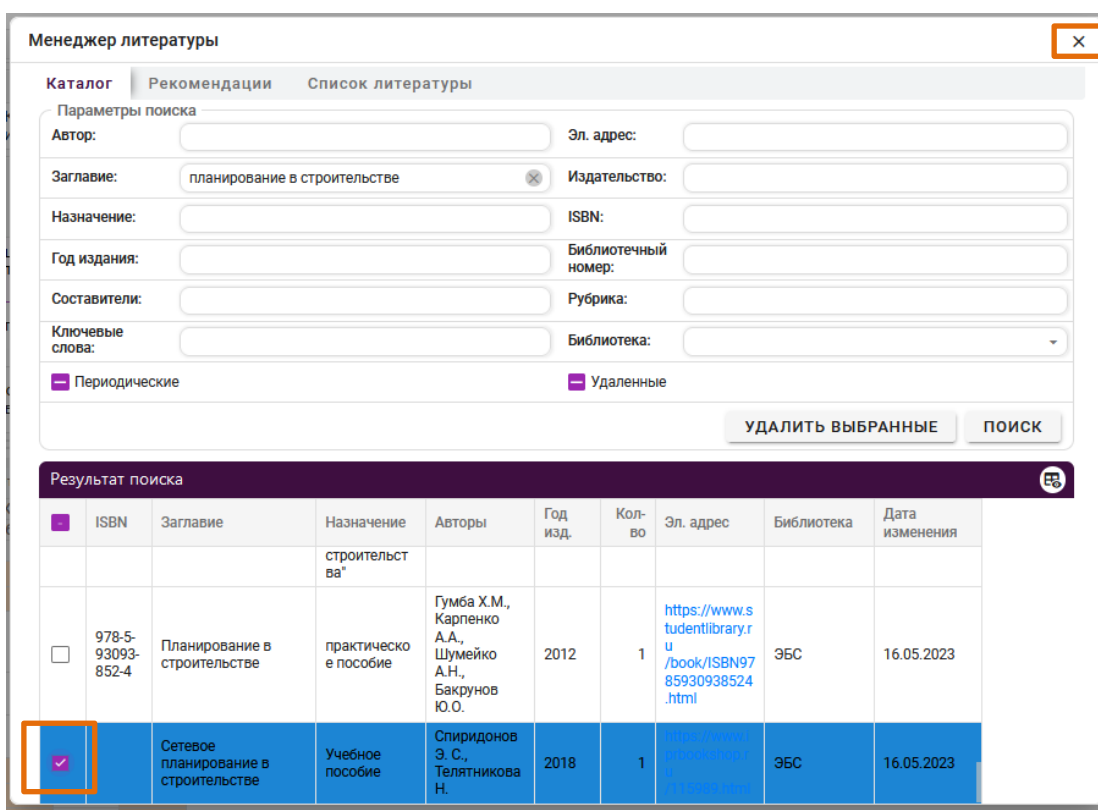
Менеджер литературы ×

Каталог Рекомендации Список литературы

Параметры поиска

Автор:
Эл. адрес:
Заглавие: планирование в строительстве
Издательство:
Назначение:
ISBN:
Год издания:
Библиотечный номер:
Составители:
Рубрика:
Ключевые слова:
Библиотека:
Периодические
Удаленные

УДАЛИТЬ ВЫБРАННЫЕ ПОИСК

Результат поиска

| | ISBN | Заглавие | Назначение | Авторы | Год изд. | Кол-во | Эл. адрес | Библиотека | Дата изменения |
|---|---|---|---|---|---|---|---|---|---|
| | | | строительства" | | | | | | |
| | 978-5-93093-852-4 | Планирование в строительстве | практическое пособие | Гумба Х.М., Карпенко А.А., Шумейко А.Н., Бакрунов Ю.О. | 2012 | 1 | https://www.studentlibrary.ru/book/ISBN9785930938524.html | ЭБС | 16.05.2023 |
| | | Сетевое планирование в строительстве | Учебное пособие | Спиридонов Э. С., Телятникова Н. | 2018 | 1 | https://www.iprbookshop.ru/115989.html | ЭБС | 16.05.2023 |